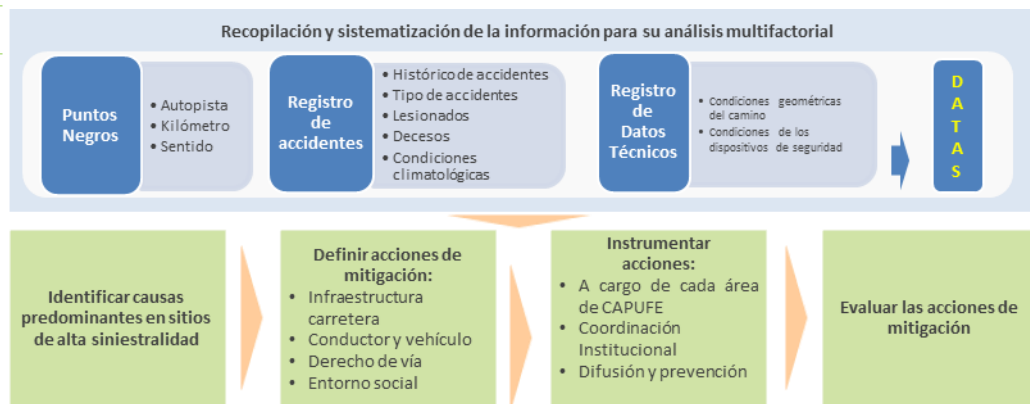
Recopilación y sistematización de la información para su análisis multifactorial

Puntos Negros

- Autopista
- Kilómetro
- Sentido

Registro de accidentes

- Histórico de accidentes
- Tipo de accidentes
- Lesionados
- Decesos
- Condiciones climatológicas

Registro de Datos Técnicos

- Condiciones geométricas del camino
- Condiciones de los dispositivos de seguridad

D A T A S

Identificar causas predominantes en sitios de alta siniestralidad

Definir acciones de mitigación:

- Infraestructura carretera
- Conductor y vehículo
- Derecho de vía
- Entorno social

Instrumentar acciones:

- A cargo de cada área de CAPUFE
- Coordinación Institucional
- Difusión y prevención

Evaluar las acciones de mitigación